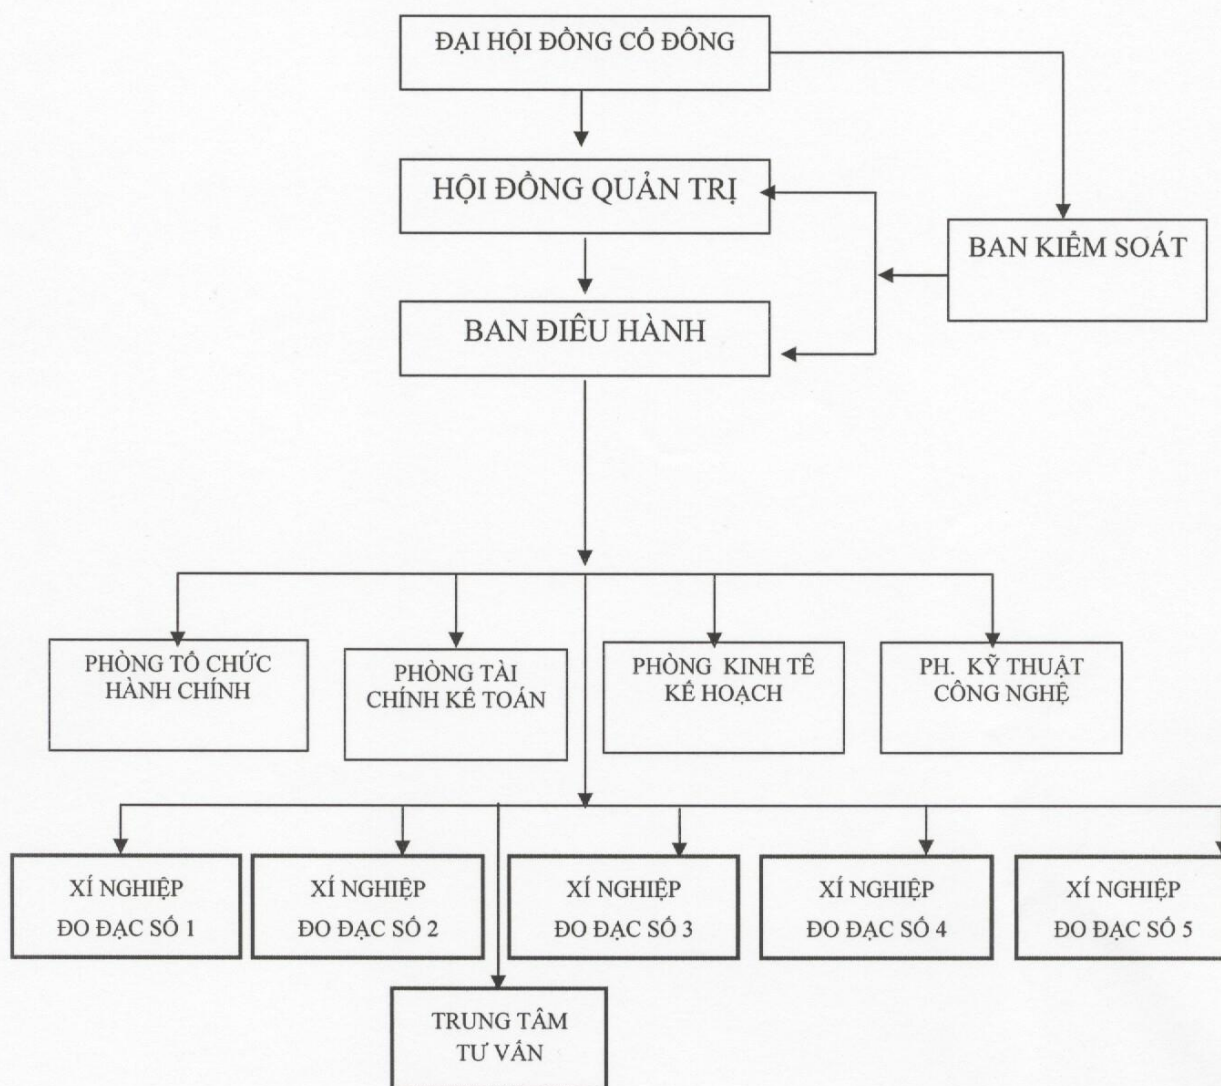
ĐẠI HỘI ĐỒNG CỔ ĐÔNG

HỘI ĐỒNG QUẢN TRỊ

BAN KIỂM SOÁT

BAN ĐIỀU HÀNH

PHÒNG TỔ CHỨC HÀNH CHÍNH

PHÒNG TÀI CHÍNH KẾ TOÁN

PHÒNG KINH TẾ KẾ HOẠCH

PH. KỸ THUẬT CÔNG NGHỆ

XÍ NGHIỆP ĐO ĐẠC SỐ 1

XÍ NGHIỆP ĐO ĐẠC SỐ 2

XÍ NGHIỆP ĐO ĐẠC SỐ 3

XÍ NGHIỆP ĐO ĐẠC SỐ 4

XÍ NGHIỆP ĐO ĐẠC SỐ 5

TRUNG TÂM TƯ VẤN